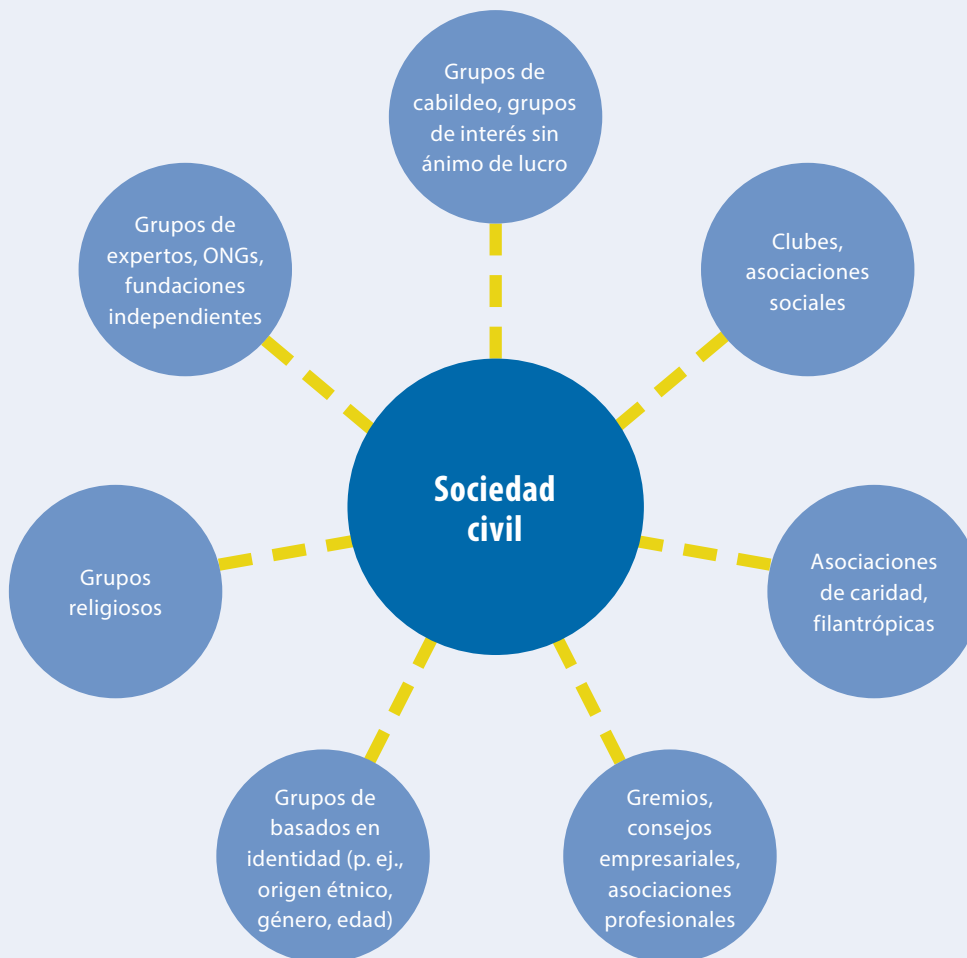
Grupos de cabildeo, grupos de interés sin ánimo de lucro

Grupos de expertos, ONGs, fundaciones independientes

Clubes, asociaciones sociales

Sociedad civil

Grupos religiosos

Asociaciones de caridad, filantrópicas

Grupos de basados en identidad (p. ej., origen étnico, género, edad)

Gremios, consejos empresariales, asociaciones profesionales